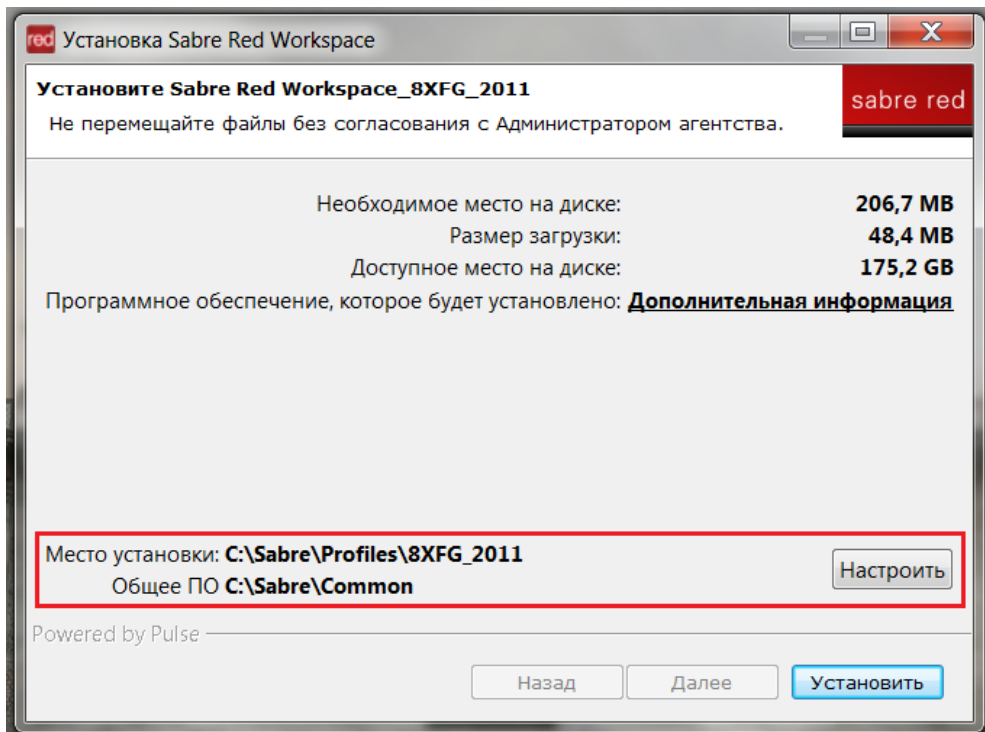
red Установка Sabre Red Workspace

Установите Sabre Red Workspace_8XFG_2011
Не перемещайте файлы без согласования с Администратором агентства.

sabre red

Необходимое место на диске: 206,7 MB
Размер загрузки: 48,4 MB
Доступное место на диске: 175,2 GB
Программное обеспечение, которое будет установлено: Дополнительная информация

Место установки: C:\Sabre\Profiles\8XFG_2011
Общее ПО C:\Sabre\Common

Настроить

Powered by Pulse

Назад Далее Установить